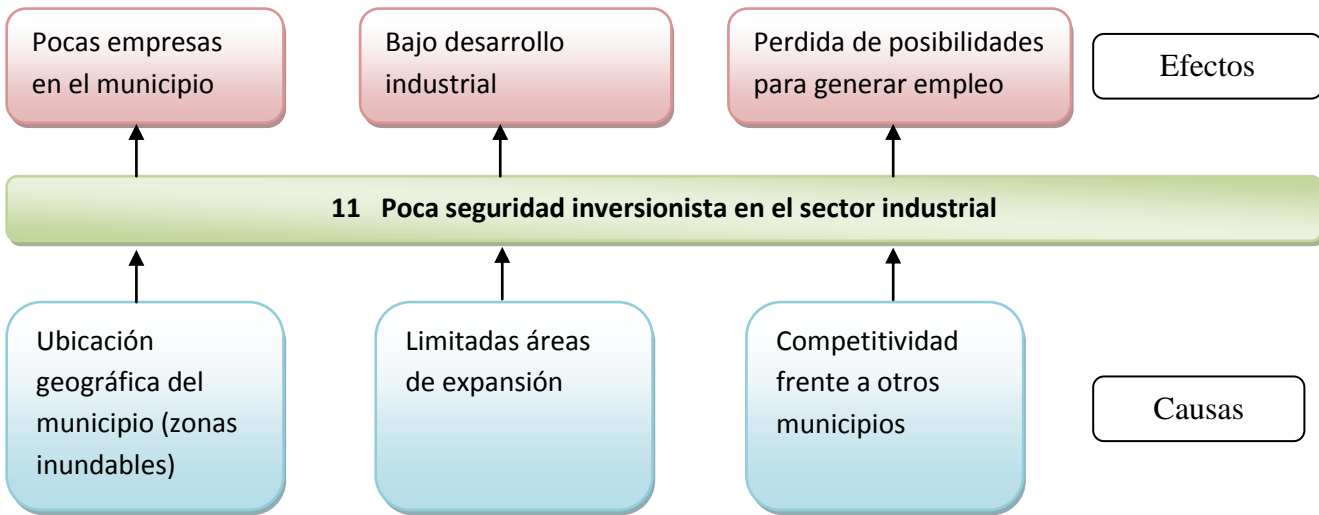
Pocas empresas en el municipio

Bajo desarrollo industrial

Perdida de posibilidades para generar empleo

Efectos

11 Poca seguridad inversionista en el sector industrial

Ubicación geográfica del municipio (zonas inundables)

Limitadas áreas de expansión

Competitividad frente a otros municipios

Causas